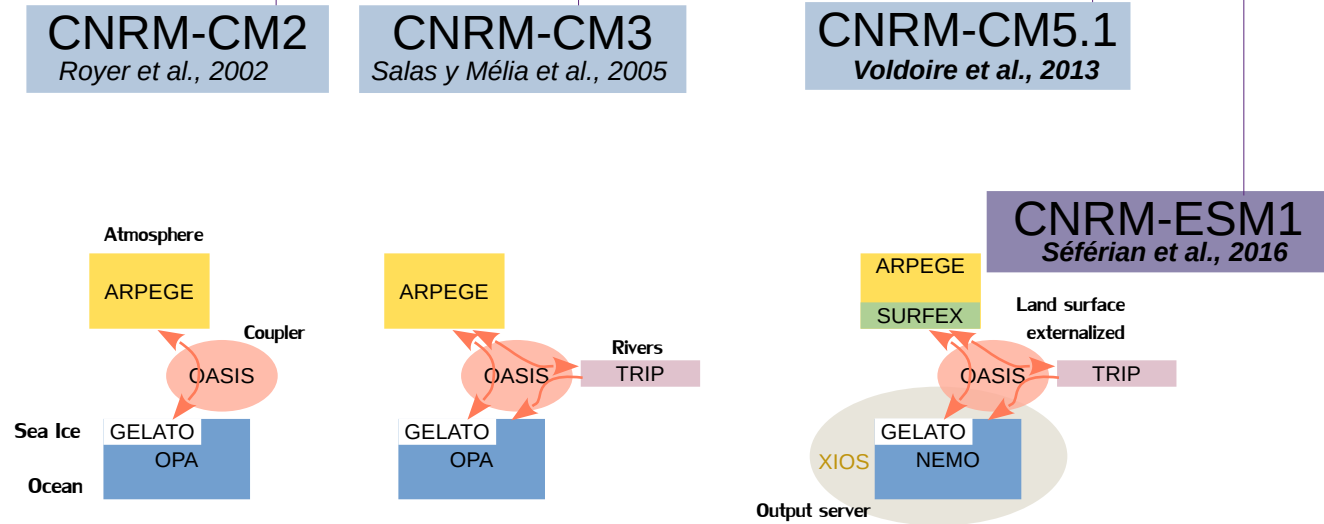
CNRM-CM2
Royer et al., 2002

CNRM-CM3
Salas y Mélia et al., 2005

CNRM-CM5.1
Voldoire et al., 2013

CNRM-ESM1
Séférian et al., 2016

Atmosphere
ARPEGE
Coupler
OASIS
Sea Ice
GELATO
OPA
Ocean

ARPEGE
Rivers
OASIS
TRIP
GELATO
OPA

ARPEGE
SURFEX
Land surface externalized
OASIS
TRIP
GELATO
XIOS
NEMO
Output server